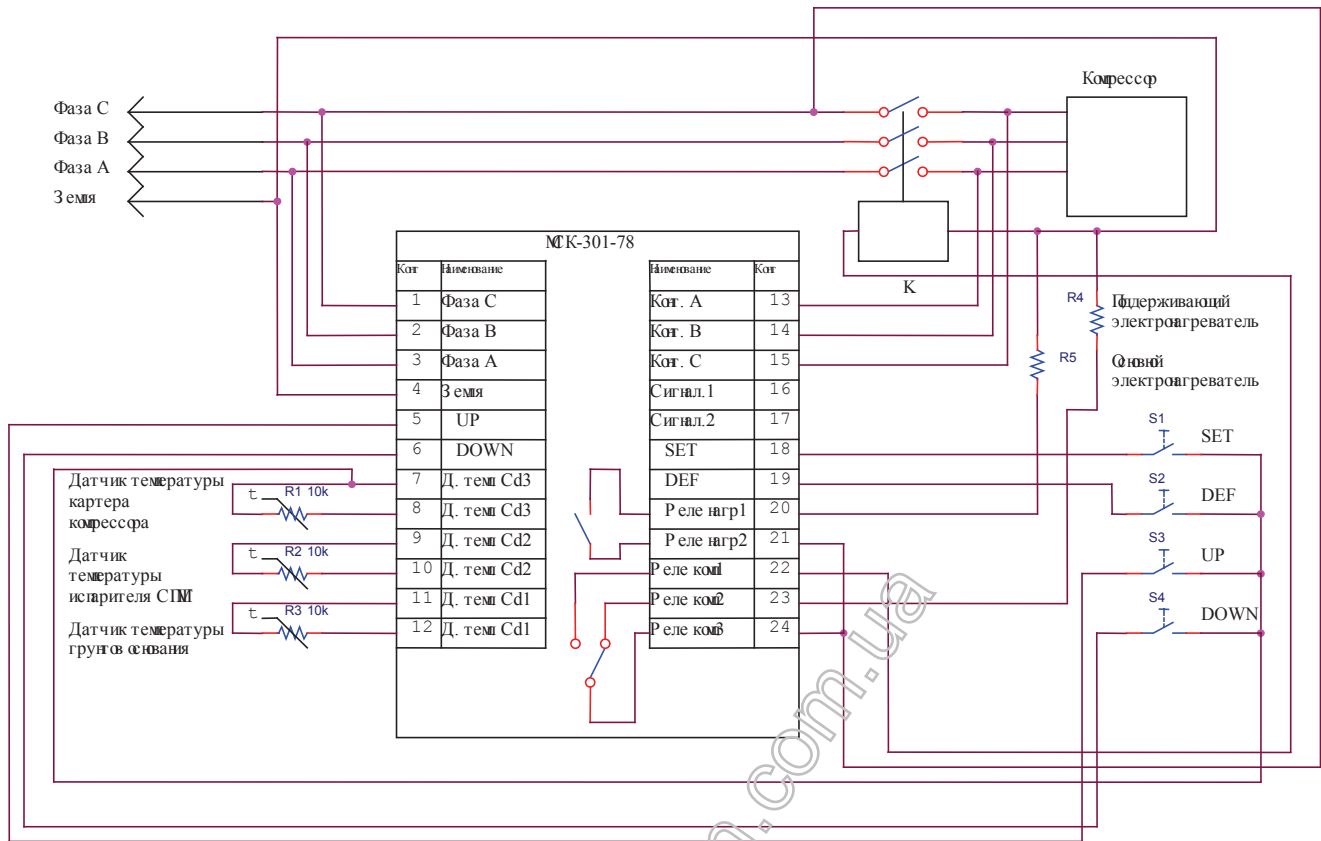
Фаза С
Фаза В
Фаза А
Земля

Компрессор

МСК-301-78

К

| Конт | Наименование |
|---|---|
| 1 | Фаза С |
| 2 | Фаза В |
| 3 | Фаза А |
| 4 | Земля |
| 5 | UP |
| 6 | DOWN |
| 7 | Д. темп Cd3 |
| 8 | Д. темп Cd3 |
| 9 | Д. темп Cd2 |
| 10 | Д. темп Cd2 |
| 11 | Д. темп Cd1 |
| 12 | Д. темп Cd1 |

| Наименование | Конт |
|---|---|
| Конт. А | 13 |
| Конт. В | 14 |
| Конт. С | 15 |
| Сигнал.1 | 16 |
| Сигнал.2 | 17 |
| SET | 18 |
| DEF | 19 |
| Реле нагр1 | 20 |
| Реле нагр2 | 21 |
| Реле комп1 | 22 |
| Реле комп2 | 23 |
| Реле комп3 | 24 |

R4 Поддерживающий электронагреватель
R5
Основной электронагреватель

S1 SET
S2 DEF
S3 UP
S4 DOWN

Датчик температуры картера компрессора
t R1 10k
Датчик температуры испарителя СПМ
t R2 10k
Датчик температуры грунтов основания
t R3 10k

.com.ua